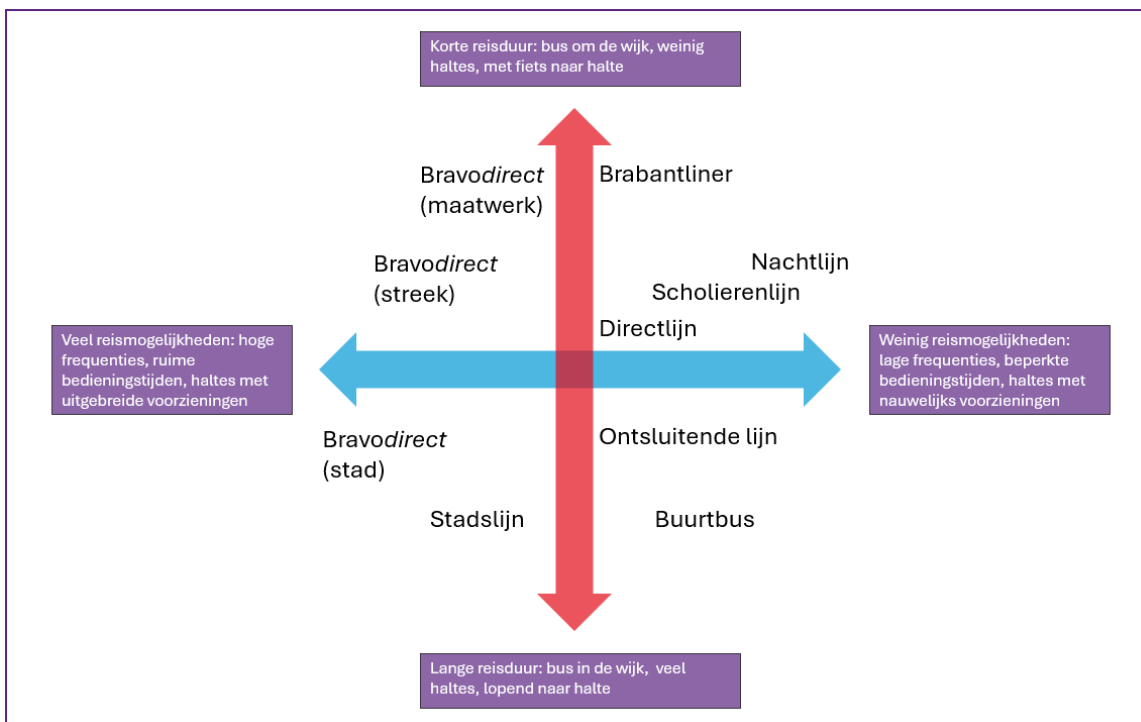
Korte reisduur: bus om de wijk, weinig haltes, met fiets naar halte

Bravo*direct* (maatwerk)

Brabantliner

Bravo*direct* (streek)

Nachtlijn

Scholierenlijn

Directlijn

Veel reismogelijkheden: hoge frequenties, ruime bedieningstijden, haltes met uitgebreide voorzieningen

Weinig reismogelijkheden: lage frequenties, beperkte bedieningstijden, haltes met nauwelijks voorzieningen

Bravo*direct* (stad)

Ontsluitende lijn

Stadslijn

Buurtbus

Lange reisduur: bus in de wijk, veel haltes, lopend naar halte